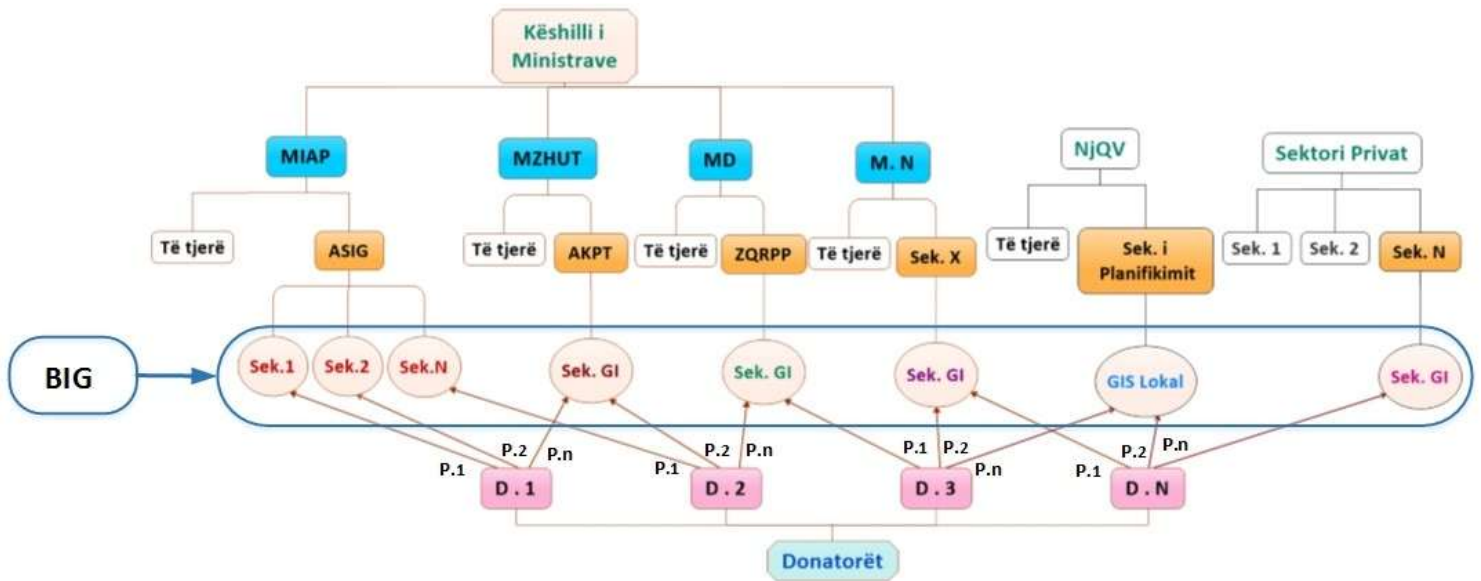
Këshilli i Ministrave

MIAP

MZHUT

MD

M. N

NjQV

Sektori Privat

Të tjerë

ASIG

Të tjerë

AKPT

Të tjerë

ZQRPP

Të tjerë

Sek. X

Të tjerë

Sek. i Planifikimit

Sek. 1

Sek. 2

Sek. N

BIG

Sek.1

Sek.2

Sek.N

Sek. GI

Sek. GI

Sek. GI

GIS Lokal

Sek. GI

P.1

P.2

P.n

D . 1

P.1

P.2

P.n

D . 2

P.1

P.2

P.n

D . 3

P.1

P.2

P.n

D . N

Donatorët